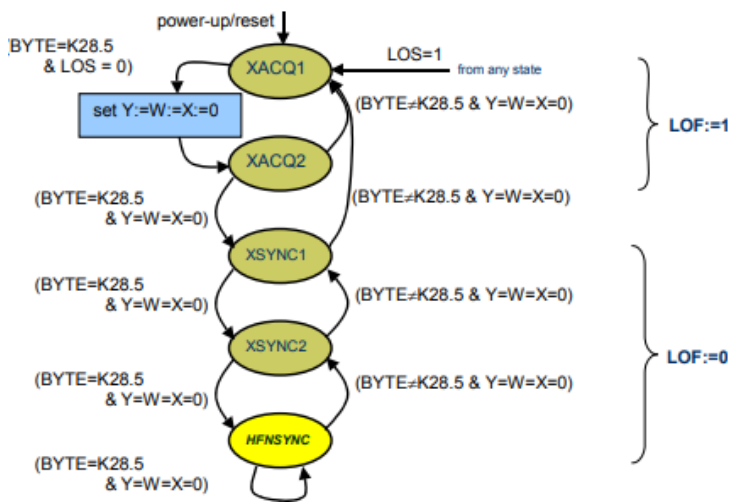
power-up/reset

BYTE=K28.5 & LOS = 0)

LOS=1

from any state

XACQ1

set Y:=W:=X:=0

(BYTE≠K28.5 & Y=W=X=0)

LOF:=1

XACQ2

(BYTE=K28.5 & Y=W=X=0)

(BYTE≠K28.5 & Y=W=X=0)

XSYNC1

(BYTE=K28.5 & Y=W=X=0)

(BYTE≠K28.5 & Y=W=X=0)

XSYNC2

LOF:=0

(BYTE=K28.5 & Y=W=X=0)

(BYTE≠K28.5 & Y=W=X=0)

HFNSYNC

(BYTE=K28.5 & Y=W=X=0)